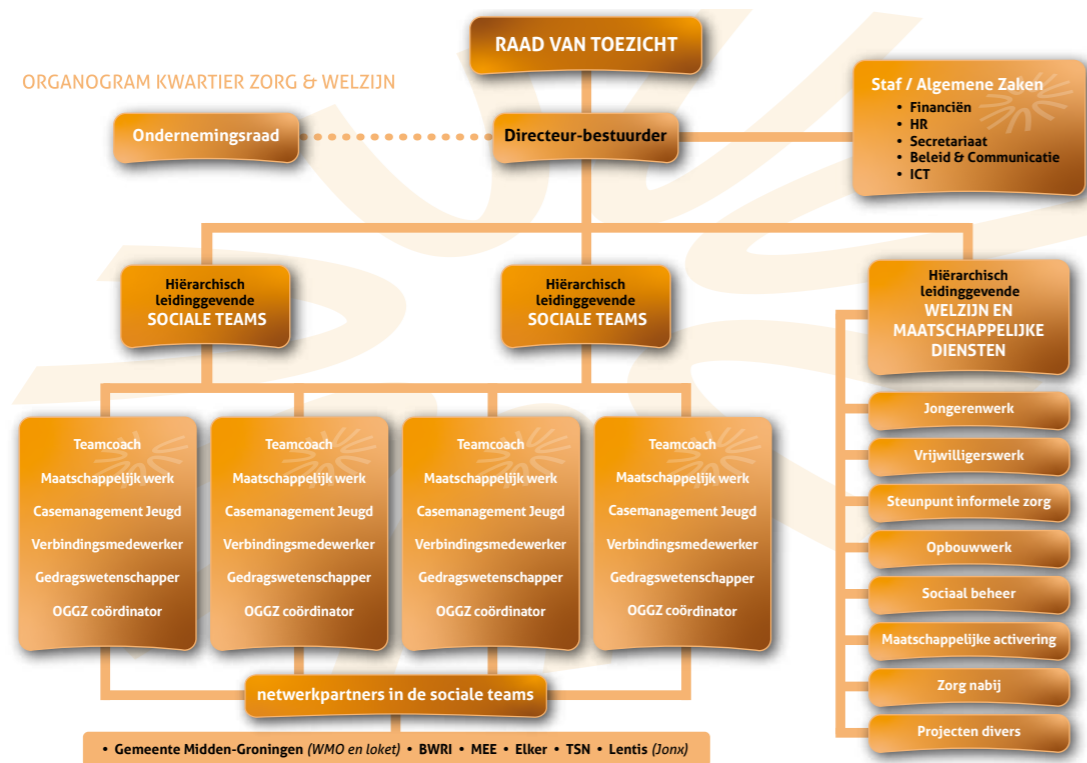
ORGANOGRAM KWARTIER ZORG & WELZIJN

RAAD VAN TOEZICHT

Ondernemingsraad

Directeur-bestuurder

Staf / Algemene Zaken
• Financiën
• HR
• Secretariaat
• Beleid & Communicatie
• ICT

Hiërarchisch leidinggevende SOCIALE TEAMS

Hiërarchisch leidinggevende SOCIALE TEAMS

Hiërarchisch leidinggevende WELZIJN EN MAATSCHAPPELIJKE DIENSTEN

Teamcoach
Maatschappelijk werk
Casemanagement Jeugd
Verbindingsmedewerker
Gedragswetenschapper
OGGZ coördinator

Teamcoach
Maatschappelijk werk
Casemanagement Jeugd
Verbindingsmedewerker
Gedragswetenschapper
OGGZ coördinator

Teamcoach
Maatschappelijk werk
Casemanagement Jeugd
Verbindingsmedewerker
Gedragswetenschapper
OGGZ coördinator

Teamcoach
Maatschappelijk werk
Casemanagement Jeugd
Verbindingsmedewerker
Gedragswetenschapper
OGGZ coördinator

Jongerenwerk
Vrijwilligerswerk
Steunpunt informele zorg
Opbouwwerk
Sociaal beheer
Maatschappelijke activering
Zorg nabij
Projecten divers

netwerkpartners in de sociale teams

• Gemeente Midden-Groningen (WMO en loket) • BWRI • MEE • Elker • TSN • Lentis (Jonx)